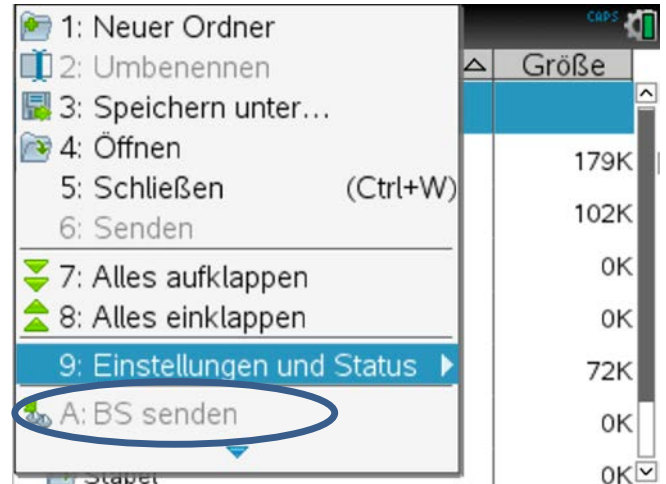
1: Neuer Ordner
2: Umbenennen
3: Speichern unter…
4: Öffnen
5: Schließen (Ctrl+W)
6: Senden
7: Alles aufklappen
8: Alles einklappen
9: Einstellungen und Status
A: BS senden

CAPS

Größe
179K
102K
0K
0K
72K
0K
0K

Stapel